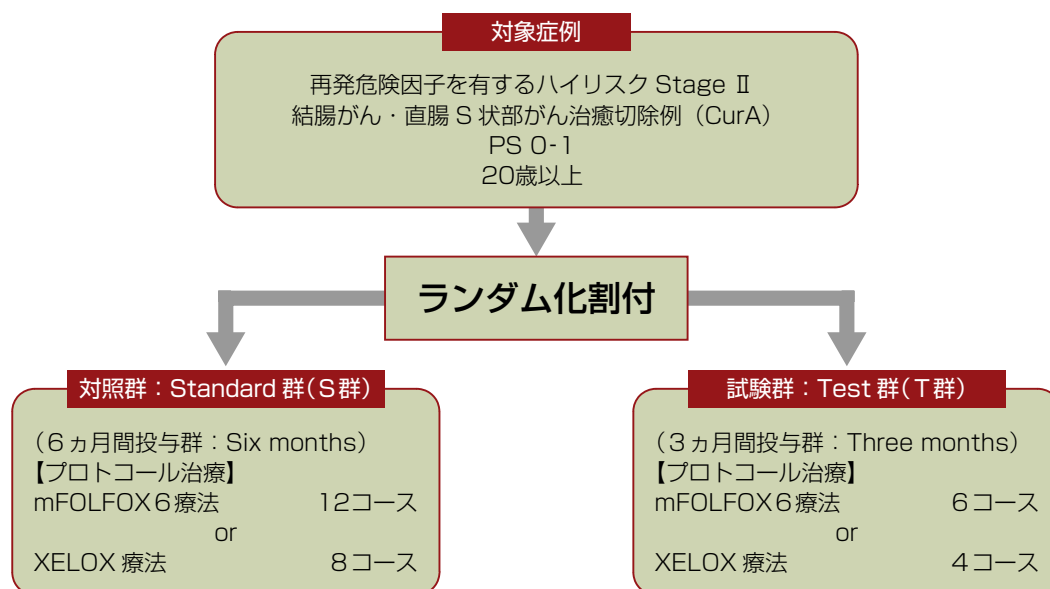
対象症例

再発危険因子を有するハイリスク Stage Ⅱ
結腸がん・直腸 S 状部がん治癒切除例（CurA）
PS 0-1
20歳以上

ランダム化割付

対照群：Standard 群（S 群）

（６ヵ月間投与群：Six months）
【プロトコール治療】
mFOLFOX６療法 12コース
or
XELOX 療法 8コース

試験群：Test 群（T 群）

（３ヵ月間投与群：Three months）
【プロトコール治療】
mFOLFOX６療法 ６コース
or
XELOX 療法 ４コース